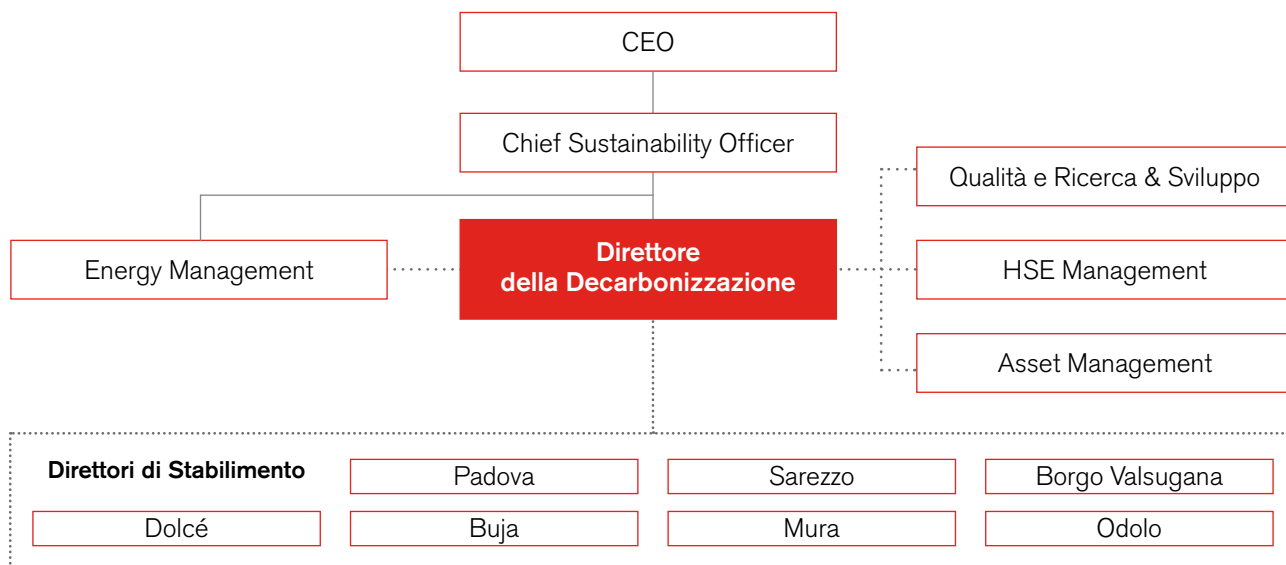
CEO

Chief Sustainability Officer

Qualità e Ricerca & Sviluppo

Energy Management

Direttore della Decarbonizzazione

HSE Management

Asset Management

Direttori di Stabilimento

Padova

Sarezzo

Borgo Valsugana

Dolcé

Buja

Mura

Odolo